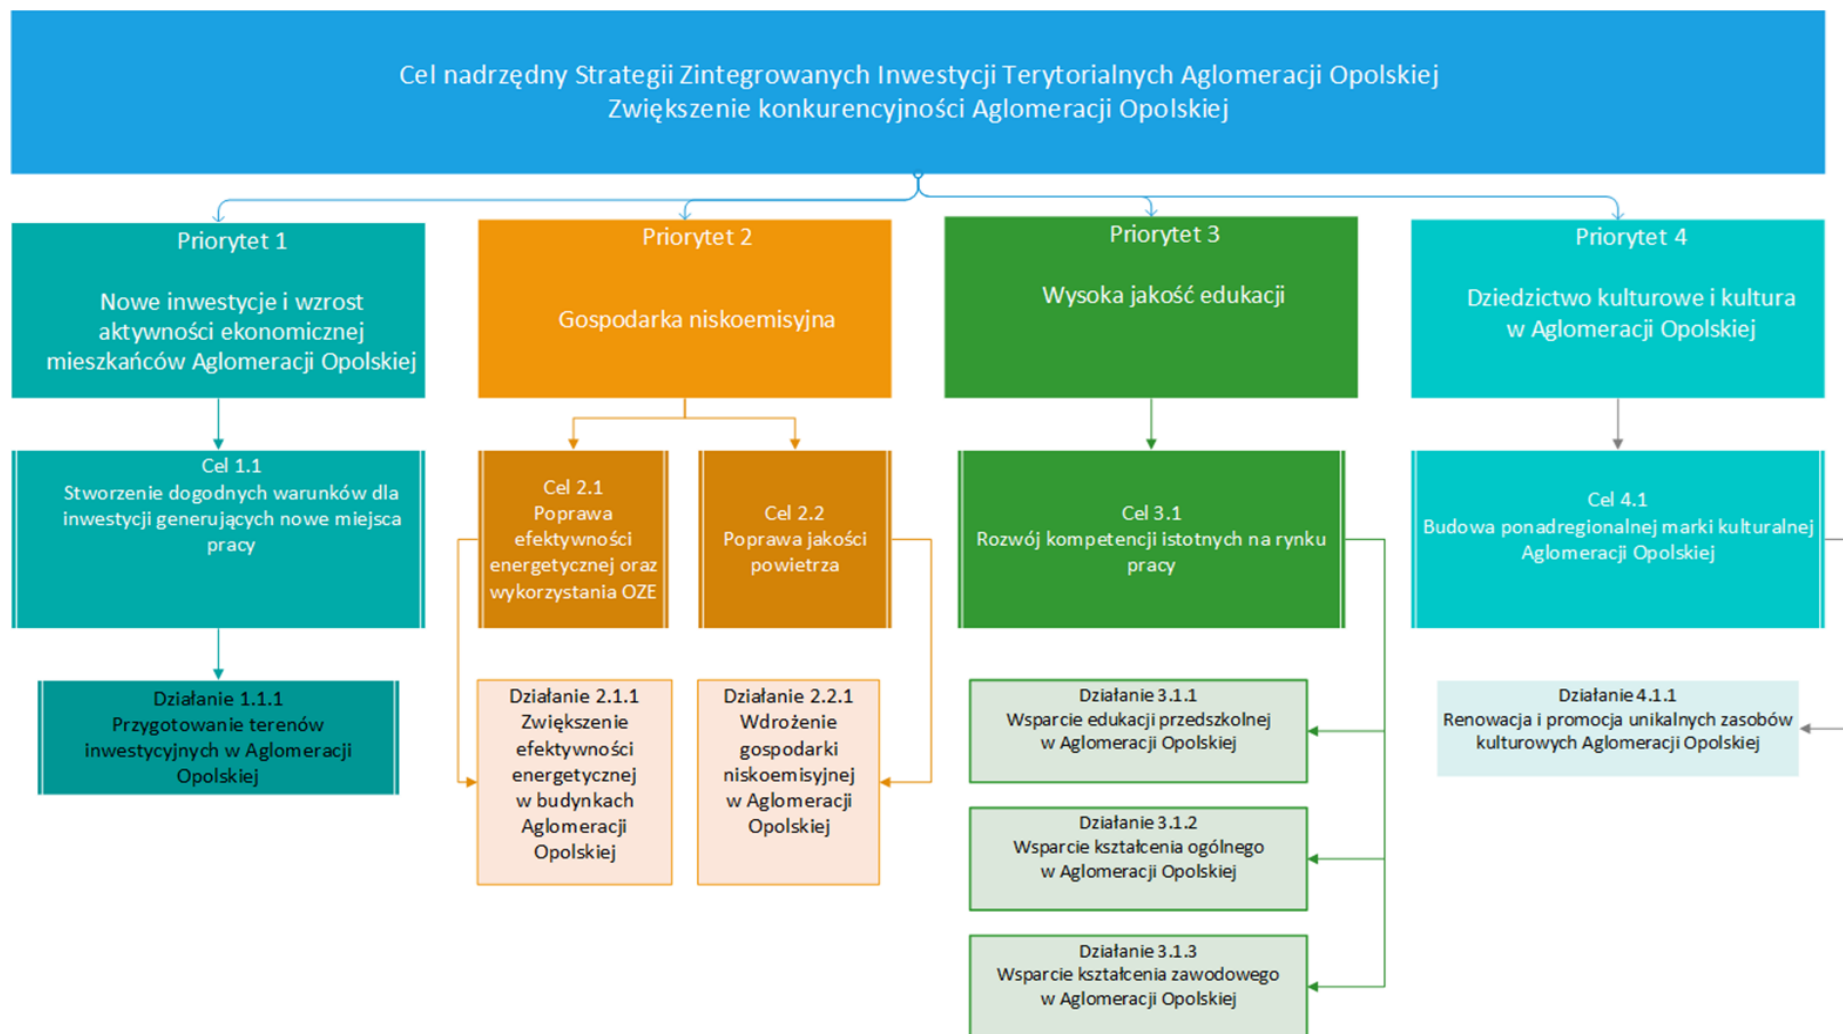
Cel nadrzędny Strategii Zintegrowanych Inwestycji Terytorialnych Aglomeracji Opolskiej
Zwiększenie konkurencyjności Aglomeracji Opolskiej

Priorytet 1

Nowe inwestycje i wzrost aktywności ekonomicznej mieszkańców Aglomeracji Opolskiej

Cel 1.1
Stworzenie dogodnych warunków dla inwestycji generujących nowe miejsca pracy

Działanie 1.1.1
Przygotowanie terenów inwestycyjnych w Aglomeracji Opolskiej

Priorytet 2

Gospodarka niskoemisyjna

Cel 2.1
Poprawa efektywności energetycznej oraz wykorzystania OZE

Cel 2.2
Poprawa jakości powietrza

Działanie 2.1.1
Zwiększenie efektywności energetycznej w budynkach Aglomeracji Opolskiej

Działanie 2.2.1
Wdrożenie gospodarki niskoemisyjnej w Aglomeracji Opolskiej

Priorytet 3

Wysoka jakość edukacji

Cel 3.1
Rozwój kompetencji istotnych na rynku pracy

Działanie 3.1.1
Wsparcie edukacji przedszkolnej w Aglomeracji Opolskiej

Działanie 3.1.2
Wsparcie kształcenia ogólnego w Aglomeracji Opolskiej

Działanie 3.1.3
Wsparcie kształcenia zawodowego w Aglomeracji Opolskiej

Priorytet 4

Dziedzictwo kulturowe i kultura w Aglomeracji Opolskiej

Cel 4.1
Budowa ponadregionalnej marki kulturalnej Aglomeracji Opolskiej

Działanie 4.1.1
Renowacja i promocja unikalnych zasobów kulturowych Aglomeracji Opolskiej